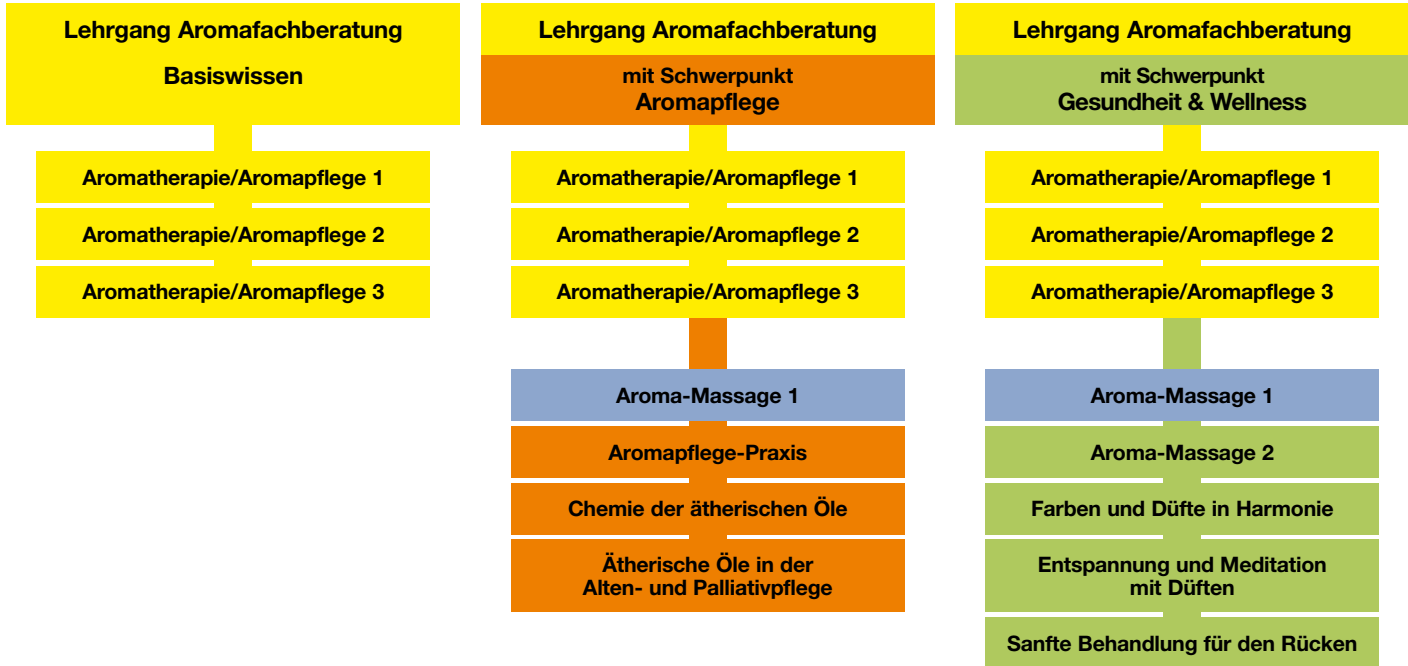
Lehrgang Aromafachberatung

Basiswissen

Aromatherapie/Aromapflege 1

Aromatherapie/Aromapflege 2

Aromatherapie/Aromapflege 3

Lehrgang Aromafachberatung

mit Schwerpunkt
Aromapflege

Aromatherapie/Aromapflege 1

Aromatherapie/Aromapflege 2

Aromatherapie/Aromapflege 3

Aroma-Massage 1

Aromapflege-Praxis

Chemie der ätherischen Öle

Ätherische Öle in der Alten- und Palliativpflege

Lehrgang Aromafachberatung

mit Schwerpunkt
Gesundheit & Wellness

Aromatherapie/Aromapflege 1

Aromatherapie/Aromapflege 2

Aromatherapie/Aromapflege 3

Aroma-Massage 1

Aroma-Massage 2

Farben und Düfte in Harmonie

Entspannung und Meditation mit Düften

Sanfte Behandlung für den Rücken